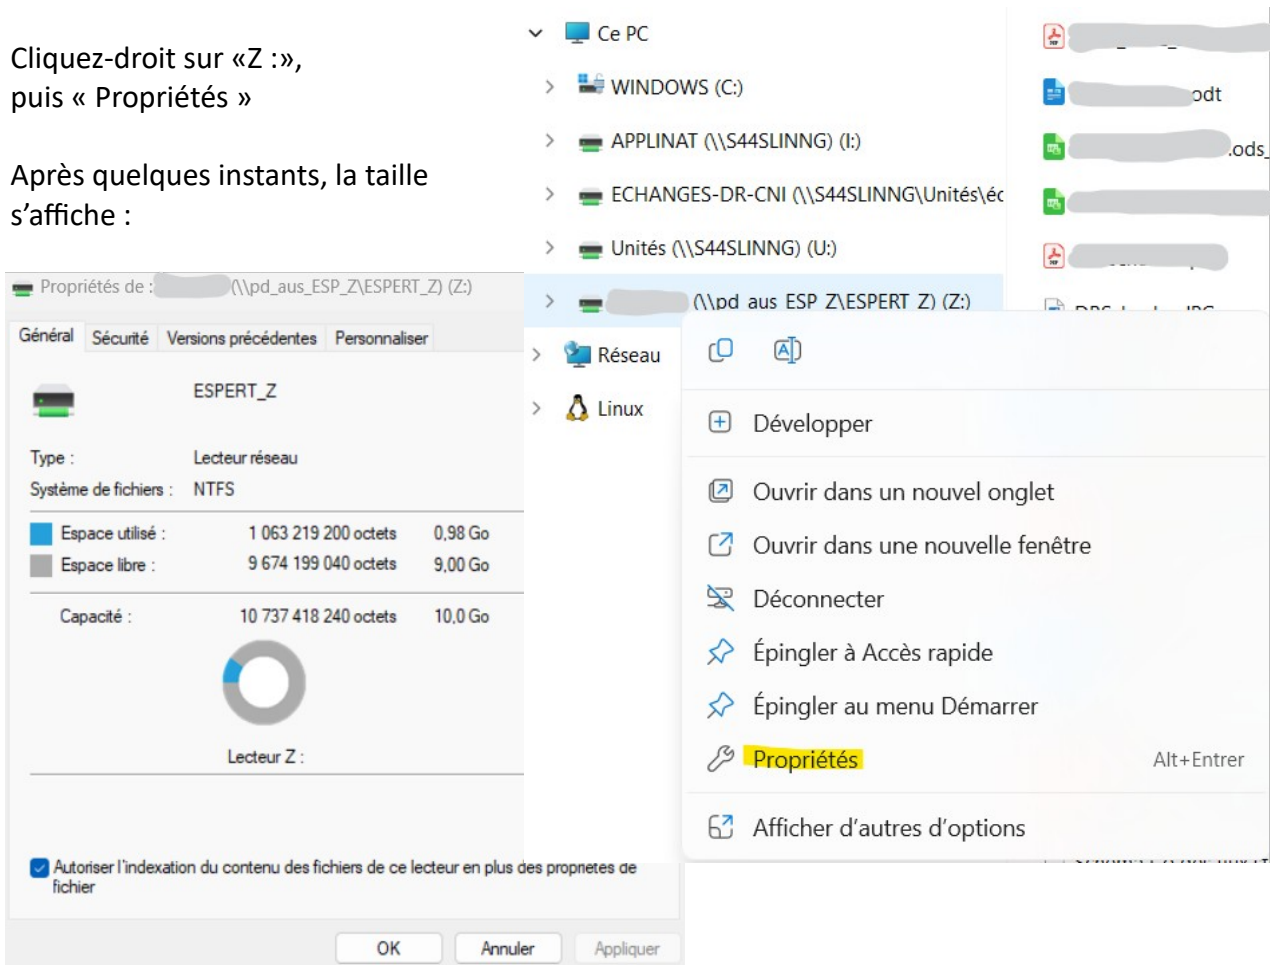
Cliquez-droit sur «Z :», puis « Propriétés »

Après quelques instants, la taille s'affiche :

Ce PC
WINDOWS (C:)
APPLINAT (\\S44SLINNG) (I:)
ECHANGES-DR-CNI (\\S44SLINNG\Unités\éc
Unités (\\S44SLINNG) (U:)
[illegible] (\\pd aus ESP Z\ESPERT Z) (Z:)
Réseau
Linux

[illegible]odt
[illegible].ods_

Propriétés de : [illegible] (\\pd_aus_ESP_Z\ESPERT_Z) (Z:)

Général | Sécurité | Versions précédentes | Personnaliser

ESPERT_Z

Type : Lecteur réseau
Système de fichiers : NTFS

| | | |
|---|---|---|
| Espace utilisé : | 1 063 219 200 octets | 0,98 Go |
| Espace libre : | 9 674 199 040 octets | 9,00 Go |
| Capacité : | 10 737 418 240 octets | 10,0 Go |

Lecteur Z :

Autoriser l'indexation du contenu des fichiers de ce lecteur en plus des propriétés de fichier

OK | Annuler | Appliquer

Développer
Ouvrir dans un nouvel onglet
Ouvrir dans une nouvelle fenêtre
Déconnecter
Épingler à Accès rapide
Épingler au menu Démarrer
Propriétés Alt+Entrer
Afficher d'autres d'options